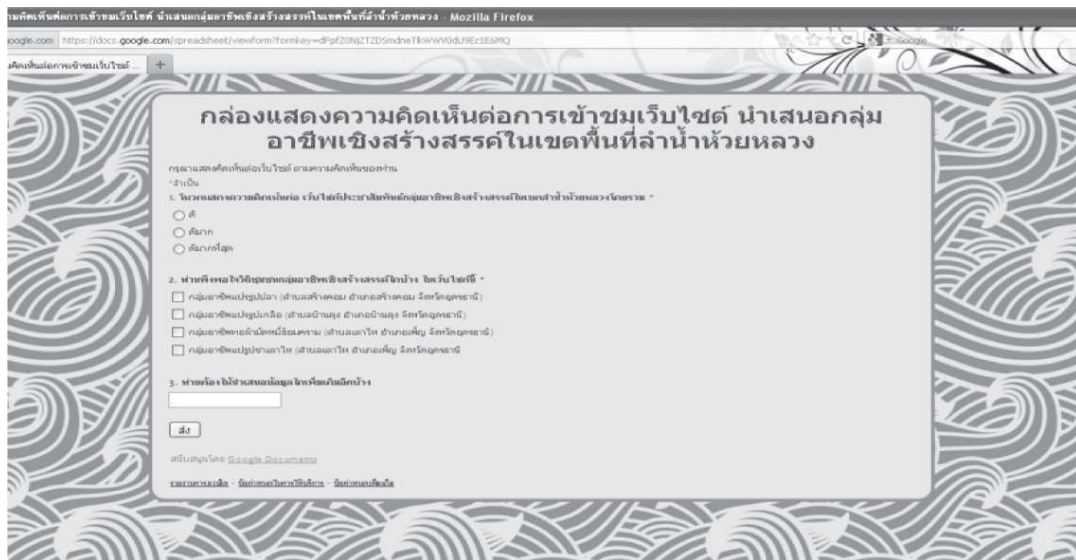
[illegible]ความคิดเห็นต่อการเข้าชมเว็บไซต์ นำเสนอกลุ่มอาชีพเชิงสร้างสรรค์ในเขตพื้นที่ลำน้ำห้วยหลวง - Mozilla Firefox

oogle.com https://docs.google.com/spreadsheet/viewform?formkey=dFpfZ0NjZTZDSmdneTlrWWY0dU9Ec1E6MQ

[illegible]ความคิดเห็นต่อการเข้าชมเว็บไซต์ ... +

กล่องแสดงความคิดเห็นต่อการเข้าชมเว็บไซต์ นำเสนอกลุ่มอาชีพเชิงสร้างสรรค์ในเขตพื้นที่ลำน้ำห้วยหลวง

กรุณาแสดงคิดเห็นต่อเว็บไซต์ ตามความคิดเห็นของท่าน
*จำเป็น

1. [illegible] *

ดี

ดีมาก

ดีมากที่สุด

2. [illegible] *

กลุ่มอาชีพแปรรูปปลา (ตำบลสร้างคอม อำเภอสร้างคอม จังหวัดอุดรธานี)

กลุ่มอาชีพแปรรูปเกลือ (ตำบลบ้านดุง อำเภอบ้านดุง จังหวัดอุดรธานี)

กลุ่มอาชีพทอผ้าไหมมีร้อยคราม (ตำบลนาไห อำเภอเพ็ญ จังหวัดอุดรธานี)

กลุ่มอาชีพแปรรูปนาไห (ตำบลนาไห อำเภอเพ็ญ จังหวัดอุดรธานี)

3. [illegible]

ส่ง

สนับสนุนโดย Google Documents

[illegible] - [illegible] - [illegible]